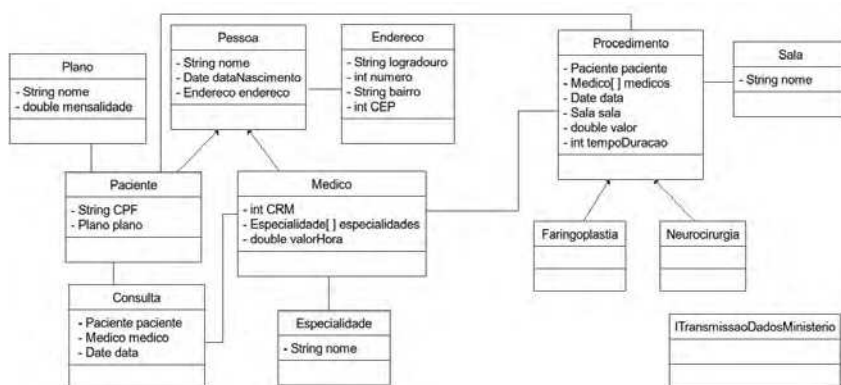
Plano
- String nome
- double mensalidade

Pessoa
- String nome
- Date dataNascimento
- Endereco endereco

Endereco
- String logradouro
- int numero
- String bairro
- int CEP

Procedimento
- Paciente paciente
- Medico[ ] medicos
- Date data
- Sala sala
- double valor
- int tempoDuracao

Sala
- String nome

Paciente
- String CPF
- Plano plano

Medico
- int CRM
- Especialidade[ ] especialidades
- double valorHora

Faringoplastia

Neurocirurgia

Consulta
- Paciente paciente
- Medico medico
- Date data

Especialidade
- String nome

ITransmissaoDadosMinisterio